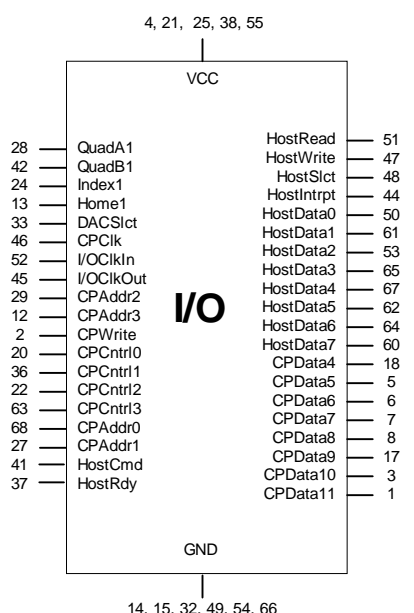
4, 21, 25, 38, 55

VCC

28 QuadA1
42 QuadB1
24 Index1
13 Home1
33 DACSlct
46 CPClk
52 I/OClkIn
45 I/OClkOut
29 CPAddr2
12 CPAddr3
2 CPWrite
20 CPCntrl0
36 CPCntrl1
22 CPCntrl2
63 CPCntrl3
68 CPAddr0
27 CPAddr1
41 HostCmd
37 HostRdy

I/O

HostRead 51
HostWrite 47
HostSlct 48
HostIntrpt 44
HostData0 50
HostData1 61
HostData2 53
HostData3 65
HostData4 67
HostData5 62
HostData6 64
HostData7 60
CPData4 18
CPData5 5
CPData6 6
CPData7 7
CPData8 8
CPData9 17
CPData10 3
CPData11 1

GND

14, 15, 32, 49, 54, 66